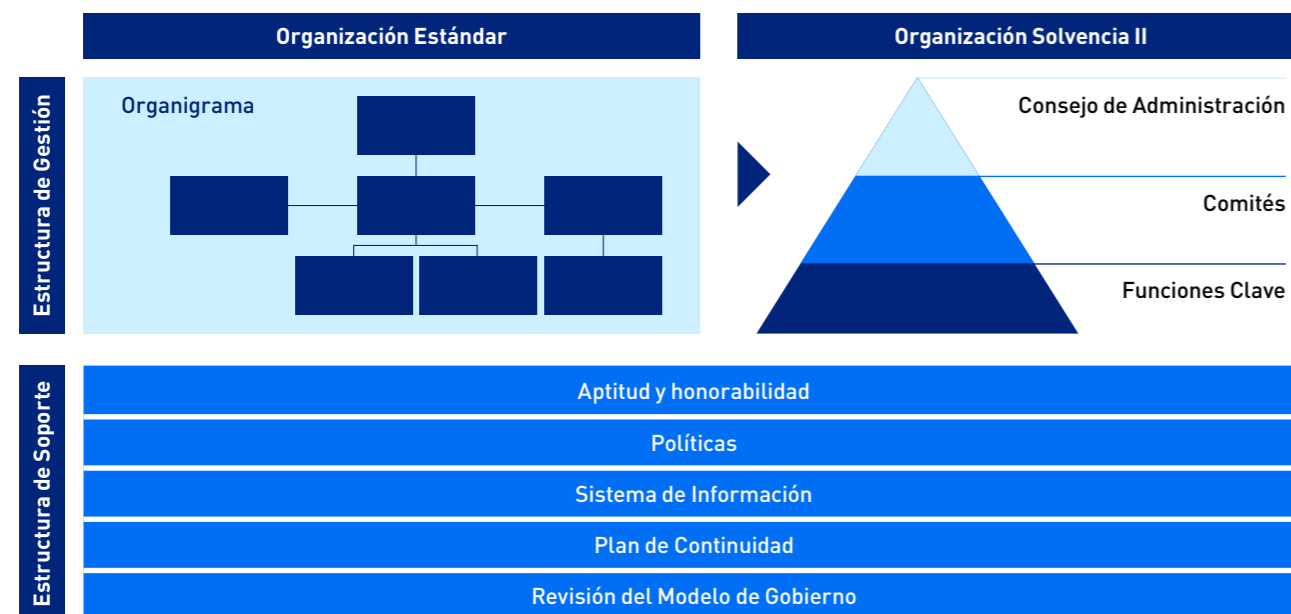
Organización Estándar

Organización Solvencia II

Estructura de Gestión

Organigrama

Consejo de Administración

Comités

Funciones Clave

Estructura de Soporte

Aptitud y honorabilidad

Políticas

Sistema de Información

Plan de Continuidad

Revisión del Modelo de Gobierno